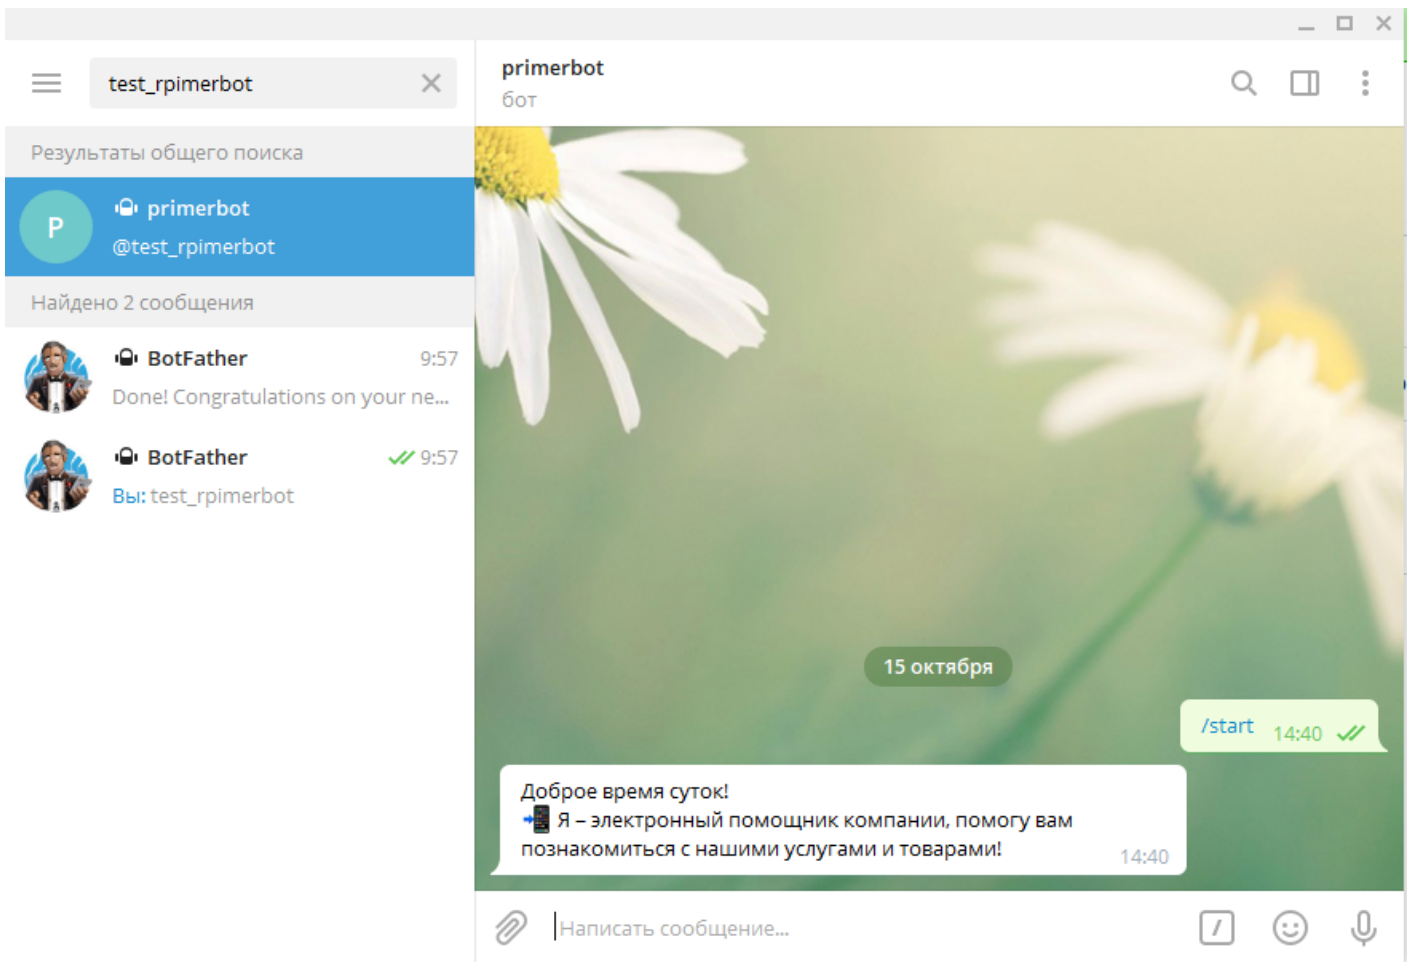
test_rpimerbot

Результаты общего поиска

P primerbot
@test_rpimerbot

Найдено 2 сообщения

BotFather 9:57
Done! Congratulations on your ne...

BotFather 9:57
Вы: test_rpimerbot

primerbot
бот

15 октября

/start 14:40

Доброе время суток!
Я – электронный помощник компании, помогу вам познакомиться с нашими услугами и товарами! 14:40

Написать сообщение...